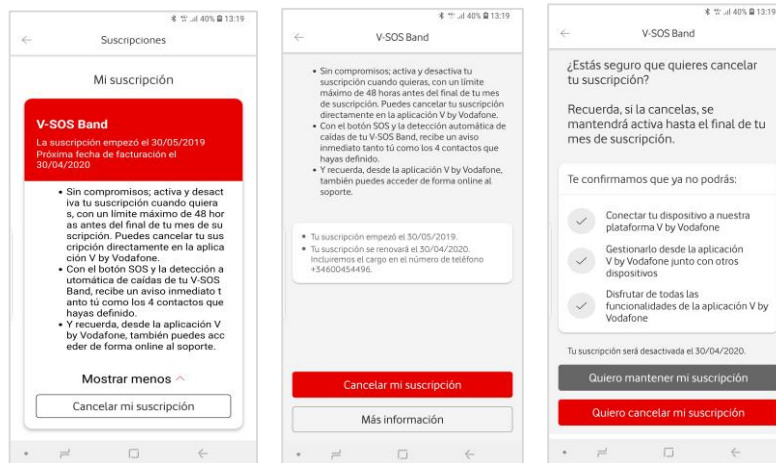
40% 13:19

Suscripciones

Mi suscripción

V-SOS Band

La suscripción empezó el 30/05/2019
Próxima fecha de facturación el 30/04/2020

• Sin compromisos; activa y desactiva tu suscripción cuando quieras, con un límite máximo de 48 horas antes del final de tu mes de suscripción. Puedes cancelar tu suscripción directamente en la aplicación V by Vodafone.
• Con el botón SOS y la detección automática de caídas de tu V-SOS Band, recibe un aviso inmediato tanto tú como los 4 contactos que hayas definido.
• Y recuerda, desde la aplicación V by Vodafone, también puedes acceder de forma online al soporte.

Mostrar menos

Cancelar mi suscripción

40% 13:19

V-SOS Band

• Sin compromisos; activa y desactiva tu suscripción cuando quieras, con un límite máximo de 48 horas antes del final de tu mes de suscripción. Puedes cancelar tu suscripción directamente en la aplicación V by Vodafone.
• Con el botón SOS y la detección automática de caídas de tu V-SOS Band, recibe un aviso inmediato tanto tú como los 4 contactos que hayas definido.
• Y recuerda, desde la aplicación V by Vodafone, también puedes acceder de forma online al soporte.

• Tu suscripción empezó el 30/05/2019.
• Tu suscripción se renovará el 30/04/2020. Incluiremos el cargo en el número de teléfono +34600454496.

Cancelar mi suscripción

Más información

40% 13:19

V-SOS Band

¿Estás seguro que quieres cancelar tu suscripción?

Recuerda, si la cancelas, se mantendrá activa hasta el final de tu mes de suscripción.

Te confirmamos que ya no podrás:

Conectar tu dispositivo a nuestra plataforma V by Vodafone

Gestionarlo desde la aplicación V by Vodafone junto con otros dispositivos

Disfrutar de todas las funcionalidades de la aplicación V by Vodafone

Tu suscripción será desactivada el 30/04/2020.

Quiero mantener mi suscripción

Quiero cancelar mi suscripción